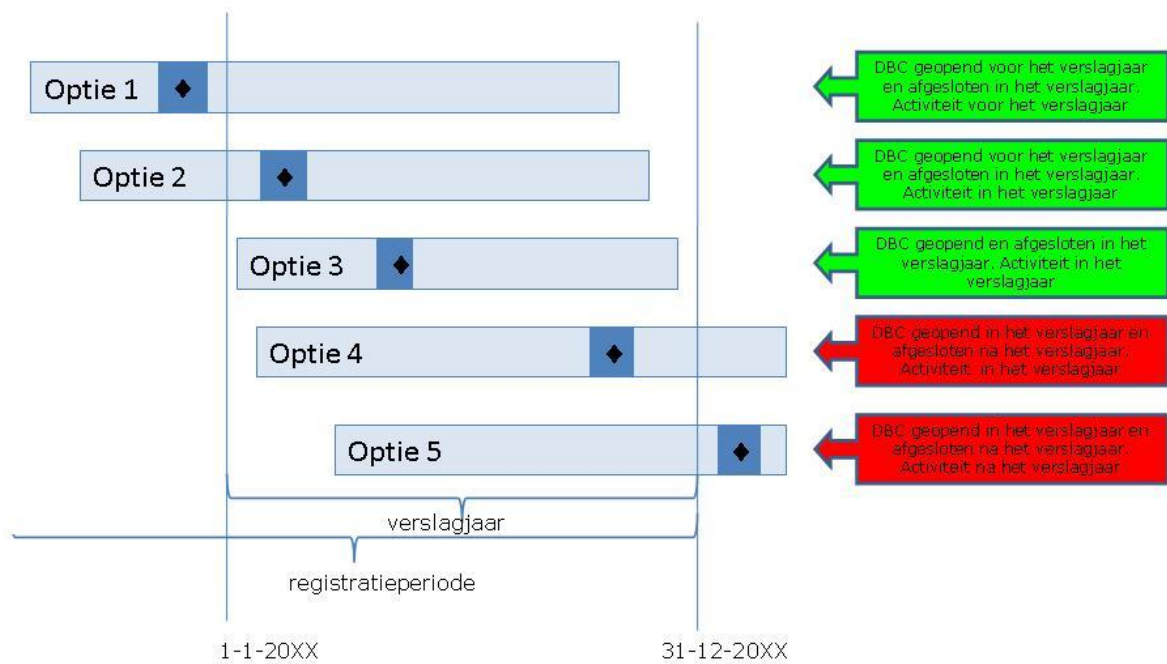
Optie 1

DBC geopend voor het verslagjaar en afgesloten in het verslagjaar. Activiteit voor het verslagjaar

Optie 2

DBC geopend voor het verslagjaar en afgesloten in het verslagjaar. Activiteit in het verslagjaar

Optie 3

DBC geopend en afgesloten in het verslagjaar. Activiteit in het verslagjaar

Optie 4

DBC geopend in het verslagjaar en afgesloten na het verslagjaar. Activiteit in het verslagjaar

Optie 5

DBC geopend in het verslagjaar en afgesloten na het verslagjaar. Activiteit na het verslagjaar

verslagjaar

registratieperiode

1-1-20XX

31-12-20XX